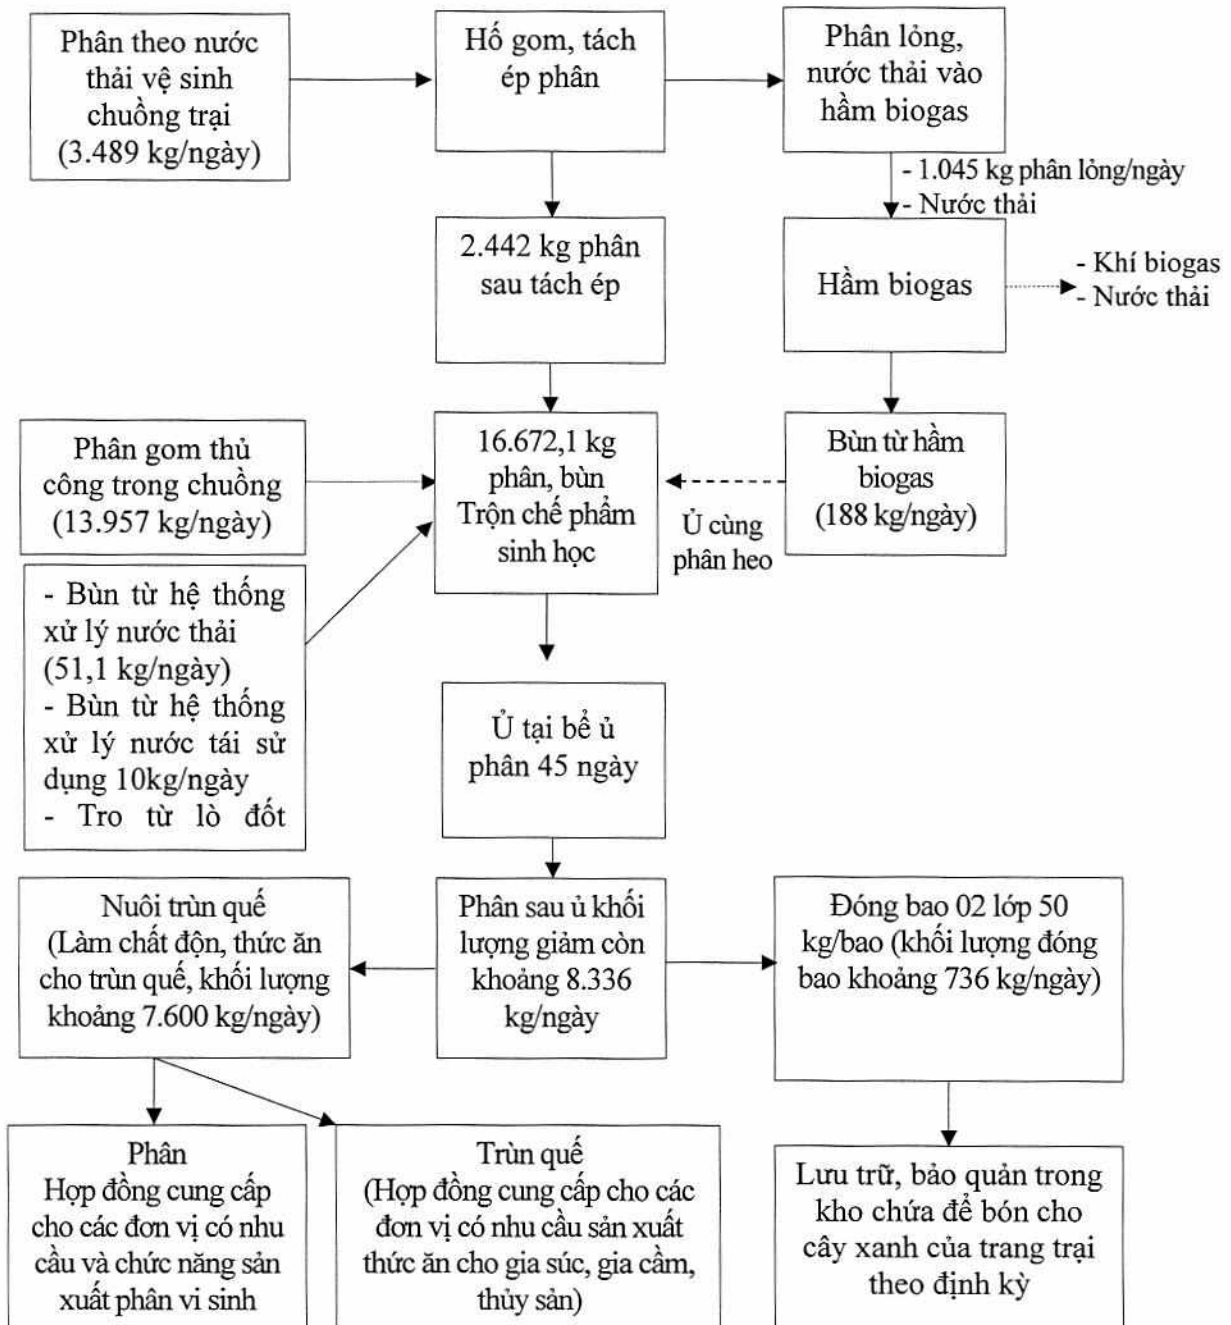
Phân theo nước thải vệ sinh chuồng trại (3.489 kg/ngày)

Hố gom, tách ép phân

Phân lỏng, nước thải vào hầm biogas

- 1.045 kg phân lỏng/ngày
- Nước thải

2.442 kg phân sau tách ép

Hầm biogas

- Khí biogas
- Nước thải

Phân gom thủ công trong chuồng (13.957 kg/ngày)

16.672,1 kg phân, bùn Trộn chế phẩm sinh học

Ủ cùng phân heo

Bùn từ hầm biogas (188 kg/ngày)

- Bùn từ hệ thống xử lý nước thải (51,1 kg/ngày)
- Bùn từ hệ thống xử lý nước tái sử dụng 10kg/ngày
- Tro từ lò đốt

Ủ tại bể ủ phân 45 ngày

Nuôi trùn quế (Làm chất độn, thức ăn cho trùn quế, khối lượng khoảng 7.600 kg/ngày)

Phân sau ủ khối lượng giảm còn khoảng 8.336 kg/ngày

Đóng bao 02 lớp 50 kg/bao (khối lượng đóng bao khoảng 736 kg/ngày)

Phân
Hợp đồng cung cấp cho các đơn vị có nhu cầu và chức năng sản xuất phân vi sinh

Trùn quế
(Hợp đồng cung cấp cho các đơn vị có nhu cầu sản xuất thức ăn cho gia súc, gia cầm, thủy sản)

Lưu trữ, bảo quản trong kho chứa để bón cho cây xanh của trang trại theo định kỳ